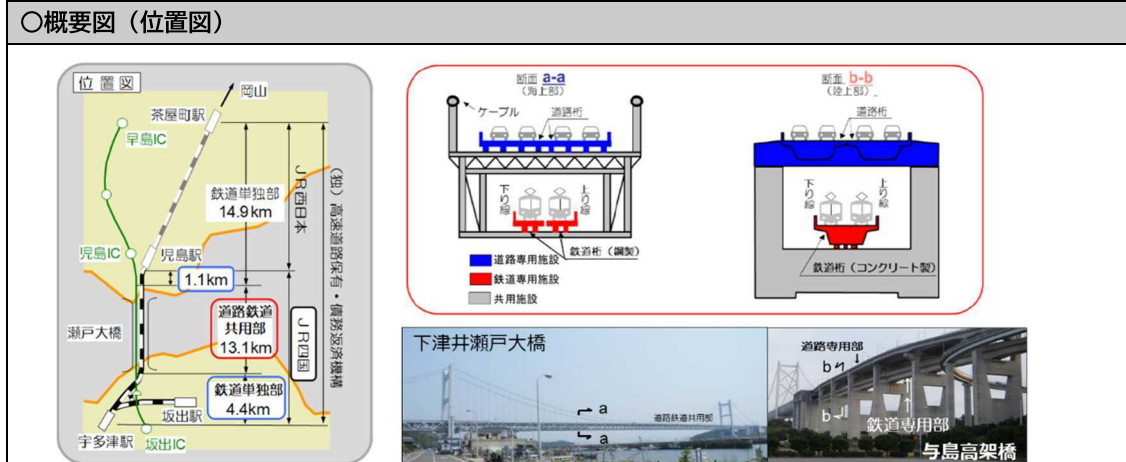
○概要図（位置図）

位置図

岡山
茶屋町駅
早島IC
鉄道単独部
14.9km
JR西日本
（独）高速道路保有・債務返済機構
児島IC
児島駅
1.1km
瀬戸大橋
道路鉄道
共用部
13.1km
JR四国
鉄道単独部
4.4km
坂出駅
宇多津駅
坂出IC

断面 a-a
（海上部）
ケーブル
道路桁
下り線
上り線
鉄道桁（鋼製）
道路専用施設
鉄道専用施設
共用施設

断面 b-b
（陸上部）
道路桁
下り線
上り線
鉄道桁（コンクリート製）

下津井瀬戸大橋
a
a
道路鉄道共用部

道路専用部
b
b
鉄道専用部
与島高架橋